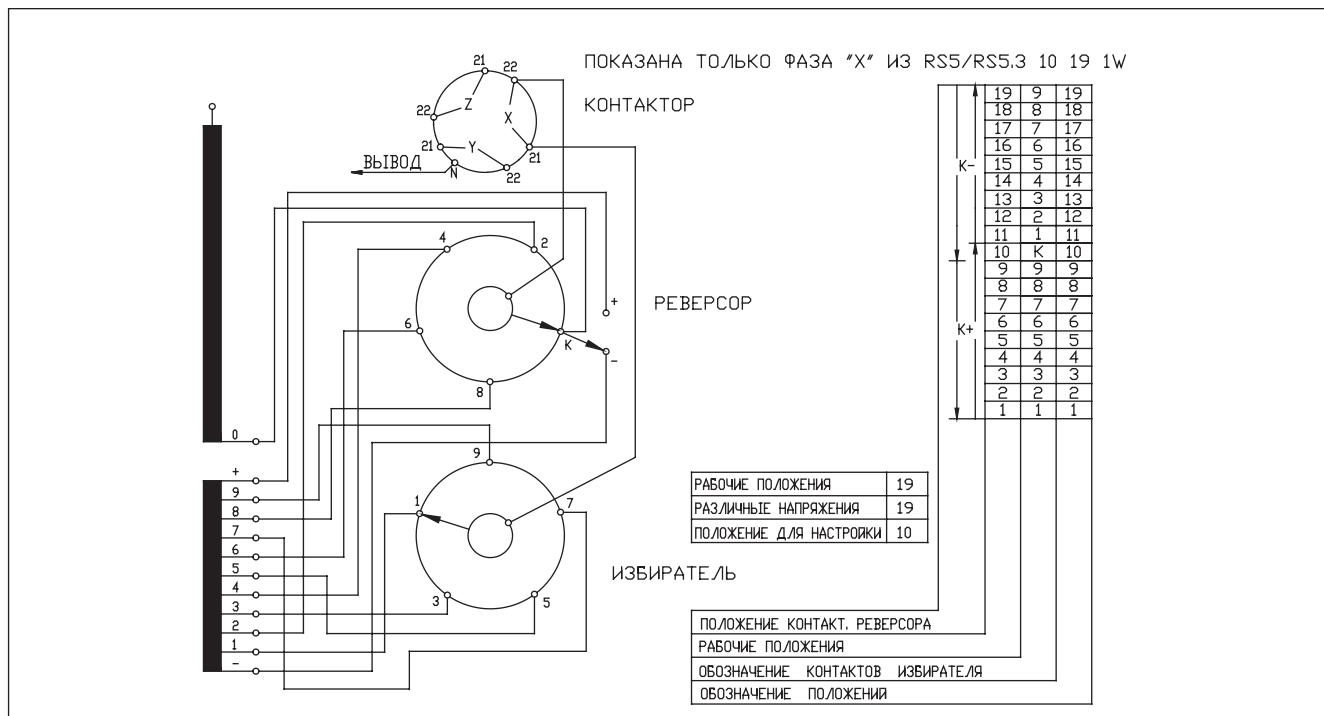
ПОКАЗАНА ТОЛЬКО ФАЗА "X" ИЗ RS5/RS5.3 10 19 1W

КОНТАКТОР

21 22 Z X 22 21 Y 21 N 22

ВЫВОД

4 2 6 K 8 +
-

РЕВЕРСОР

9 1 7 3 5

ИЗБИРАТЕЛЬ

0
+
9
8
7
6
5
4
3
2
1
-

| | | |
|---|---|---|
| 19 | 9 | 19 |
| 18 | 8 | 18 |
| 17 | 7 | 17 |
| 16 | 6 | 16 |
| 15 | 5 | 15 |
| 14 | 4 | 14 |
| 13 | 3 | 13 |
| 12 | 2 | 12 |
| 11 | 1 | 11 |
| 10 | K | 10 |
| 9 | 9 | 9 |
| 8 | 8 | 8 |
| 7 | 7 | 7 |
| 6 | 6 | 6 |
| 5 | 5 | 5 |
| 4 | 4 | 4 |
| 3 | 3 | 3 |
| 2 | 2 | 2 |
| 1 | 1 | 1 |

K-
K+

| | |
|---|---|
| РАБОЧИЕ ПОЛОЖЕНИЯ | 19 |
| РАЗЛИЧНЫЕ НАПРЯЖЕНИЯ | 19 |
| ПОЛОЖЕНИЕ ДЛЯ НАСТРОЙКИ | 10 |

ПОЛОЖЕНИЕ КОНТАКТ. РЕВЕРСОРА
РАБОЧИЕ ПОЛОЖЕНИЯ
ОБОЗНАЧЕНИЕ КОНТАКТОВ ИЗБИРАТЕЛЯ
ОБОЗНАЧЕНИЕ ПОЛОЖЕНИЙ